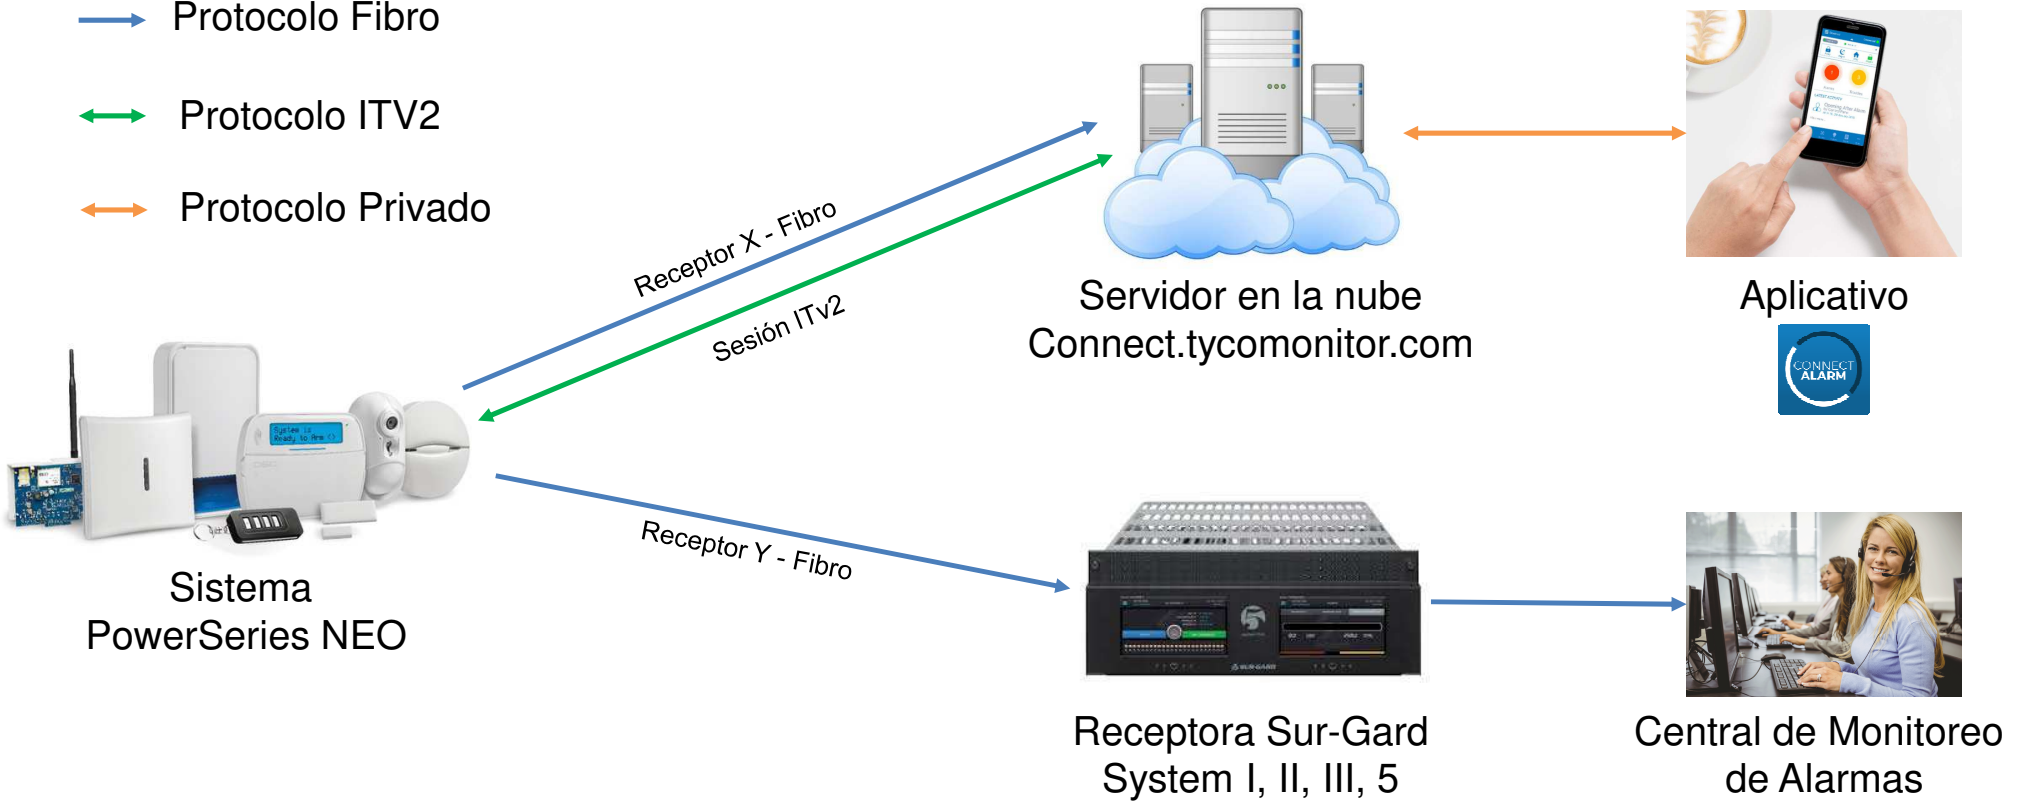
Protocolo Fibro

Protocolo ITV2

Protocolo Privado

Receptor X - Fibro

Sesión ITv2

Servidor en la nube
Connect.tycomonitor.com

Aplicativo

CONNECT ALARM

System is Ready to Arm

Sistema
PowerSeries NEO

Receptor Y - Fibro

Receptora Sur-Gard
System I, II, III, 5

Central de Monitoreo
de Alarmas